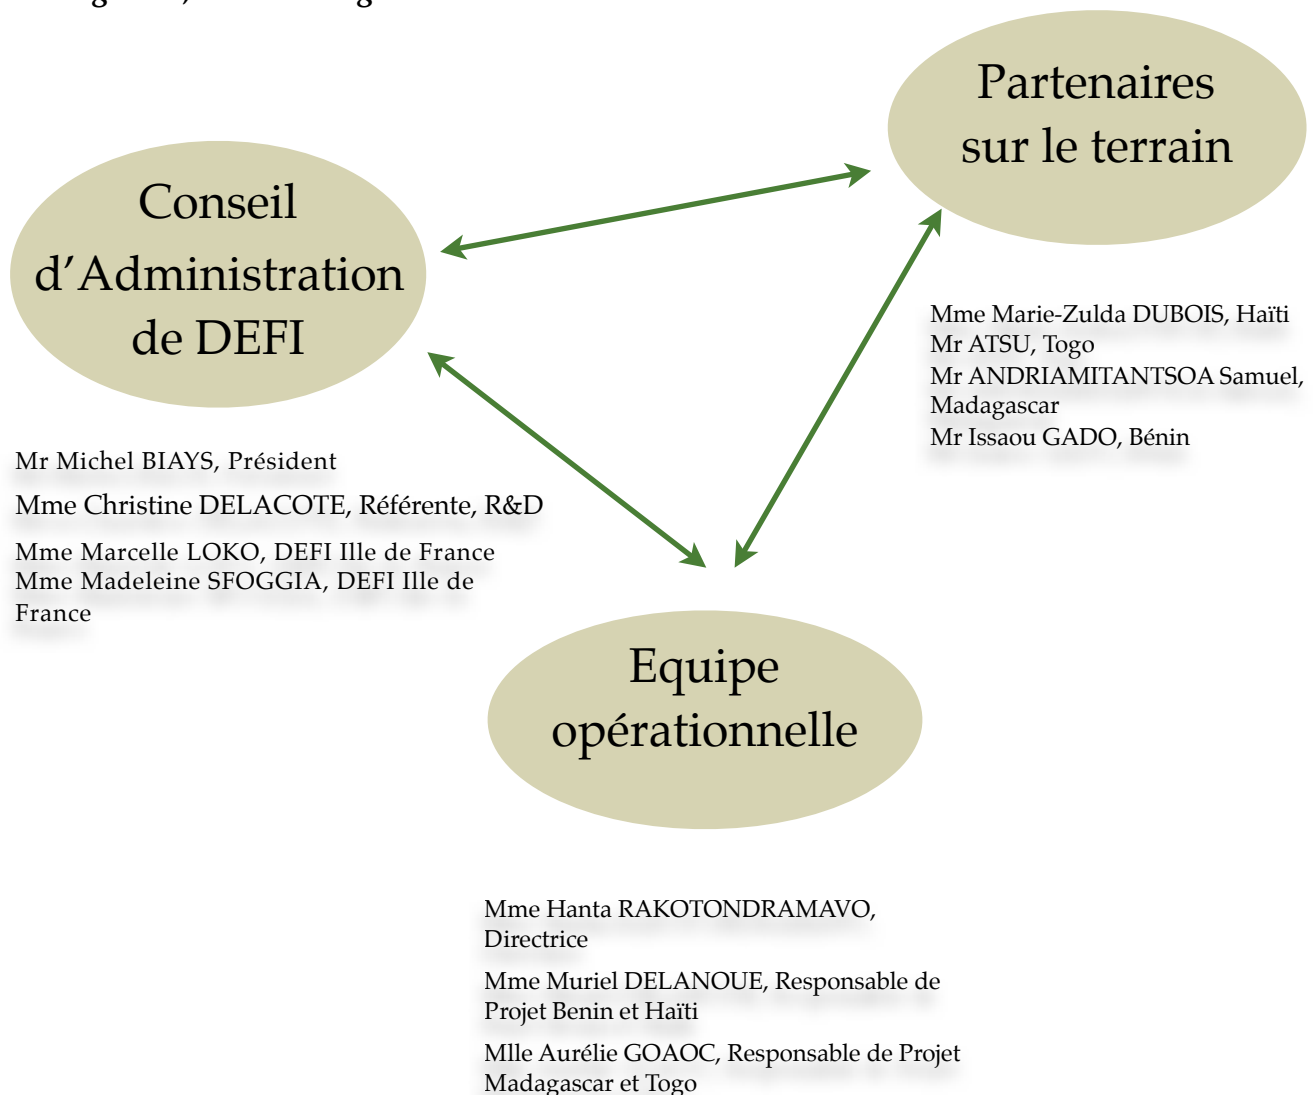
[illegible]

Partenaires sur le terrain

Conseil d'Administration de DEFI

Mme Marie-Zulda DUBOIS, Haïti
Mr ATSU, Togo
Mr ANDRIAMITANTSOA Samuel, Madagascar
Mr Issaou GADO, Bénin

Mr Michel BIAYS, Président

Mme Christine DELACOTE, Référente, R&D

Mme Marcelle LOKO, DEFI Ille de France
Mme Madeleine SFOGGIA, DEFI Ille de France

Equipe opérationnelle

Mme Hanta RAKOTONDRAMAVO, Directrice

Mme Muriel DELANOUE, Responsable de Projet Benin et Haïti

Mlle Aurélie GOAOC, Responsable de Projet Madagascar et Togo